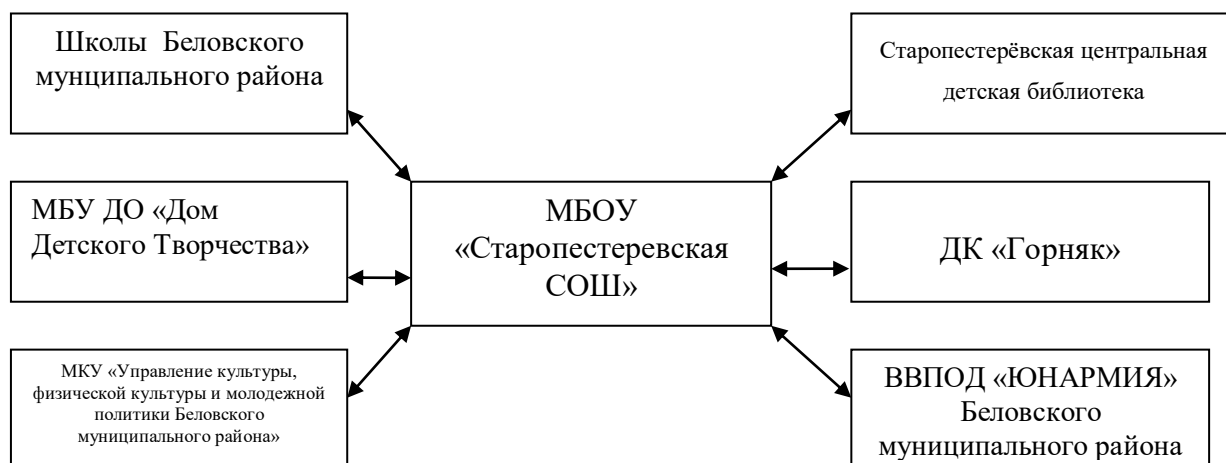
Школы Беловского муниципального района

Старопестерёвская центральная детская библиотека

МБУ ДО «Дом Детского Творчества»

МБОУ «Старопестеревская СОШ»

ДК «Горняк»

МКУ «Управление культуры, физической культуры и молодежной политики Беловского муниципального района»

ВВПОД «ЮНАРМИЯ» Беловского муниципального района